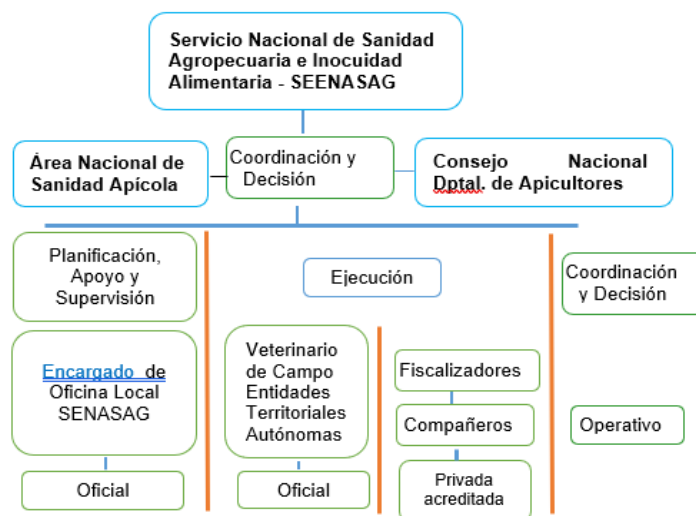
Servicio Nacional de Sanidad Agropecuaria e Inocuidad Alimentaria - SEENASAG

Área Nacional de Sanidad Apícola

Coordinación y Decisión

Consejo Nacional Dptal. de Apicultores

Planificación, Apoyo y Supervisión

Ejecución

Coordinación y Decisión

Encargado de Oficina Local SENASAG

Veterinario de Campo Entidades Territoriales Autónomas

Fiscalizadores

Compañeros

Operativo

Oficial

Oficial

Privada acreditada